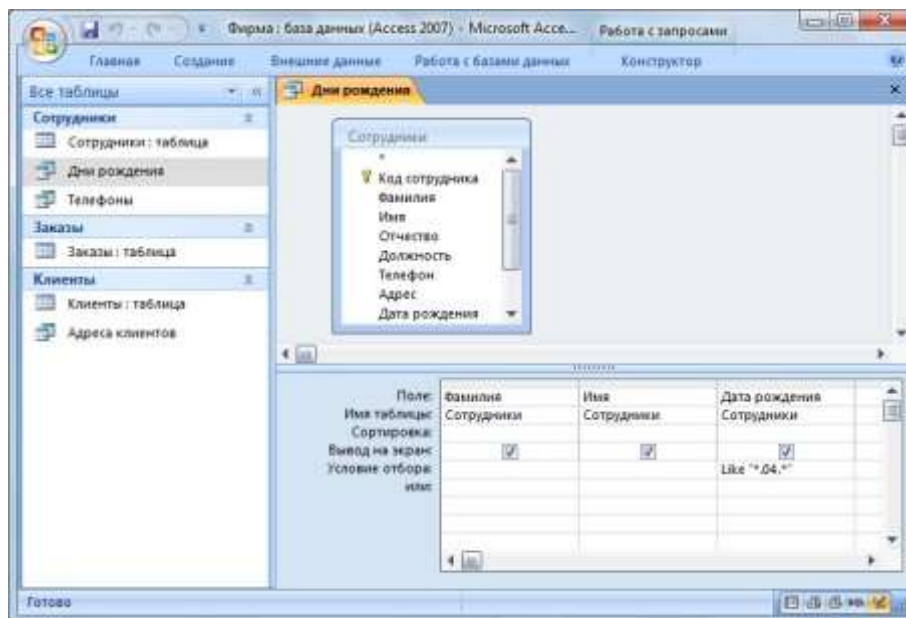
Фирма : база данных (Access 2007) - Microsoft Acce... Работа с запросами

Главная Создание Внешние данные Работа с базами данных Конструктор

Все таблицы

Сотрудники

Сотрудники : таблица

Дни рождения

Телефоны

Заказы

Заказы : таблица

Клиенты

Клиенты : таблица

Адреса клиентов

Дни рождения

Сотрудники

*

Код сотрудника

Фамилия

Имя

Отчество

Должность

Телефон

Адрес

Дата рождения

| Поле: | Фамилия | Имя | Дата рождения |
|---|---|---|---|
| Имя таблицы: | Сотрудники | Сотрудники | Сотрудники |
| Сортировка: | | | |
| Вывод на экран: | ☑ | ☑ | ☑ |
| Условие отбора: | | | Like "*.04.*" |
| или: | | | |

Готово